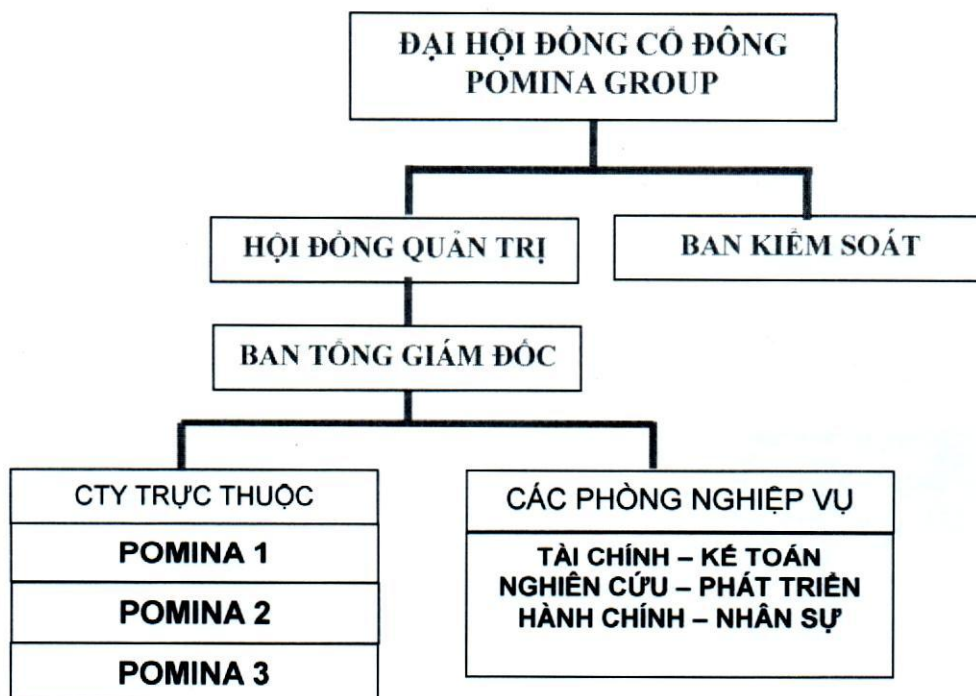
ĐẠI HỘI ĐỒNG CỔ ĐÔNG
POMINA GROUP

HỘI ĐỒNG QUẢN TRỊ

BAN KIỂM SOÁT

BAN TỔNG GIÁM ĐỐC

CTY TRỰC THUỘC

POMINA 1

POMINA 2

POMINA 3

CÁC PHÒNG NGHIỆP VỤ

TÀI CHÍNH – KẾ TOÁN
NGHIÊN CỨU – PHÁT TRIỂN
HÀNH CHÍNH – NHÂN SỰ